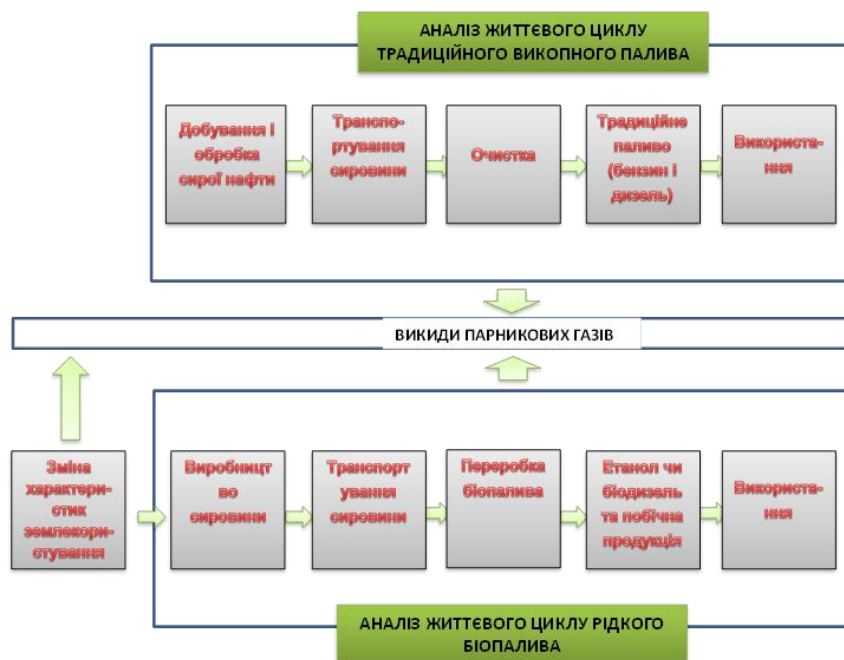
АНАЛІЗ ЖИТТЄВОГО ЦИКЛУ ТРАДИЦІЙНОГО ВИКОПНОГО ПАЛИВА

Добування і обробка сирої нафти

Транспортування сировини

Очистка

Традиційне паливо (бензин і дизель)

Використання

ВИКИДИ ПАРНИКОВИХ ГАЗІВ

Зміна характеристик землекористування

Виробництво сировини

Транспортування сировини

Переробка біопалива

Етанол чи біодизель та побічна продукція

Використання

АНАЛІЗ ЖИТТЄВОГО ЦИКЛУ РІДКОГО БІОПАЛИВА